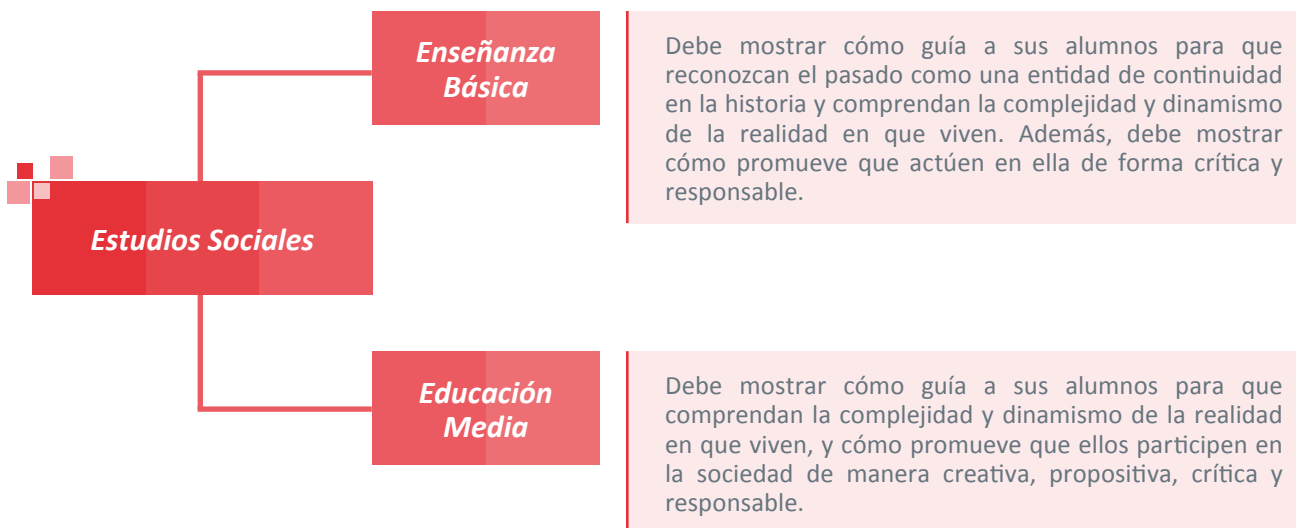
Estudios Sociales

Enseñanza Básica

Debe mostrar cómo guía a sus alumnos para que reconozcan el pasado como una entidad de continuidad en la historia y comprendan la complejidad y dinamismo de la realidad en que viven. Además, debe mostrar cómo promueve que actúen en ella de forma crítica y responsable.

Educación Media

Debe mostrar cómo guía a sus alumnos para que comprendan la complejidad y dinamismo de la realidad en que viven, y cómo promueve que ellos participen en la sociedad de manera creativa, propositiva, crítica y responsable.